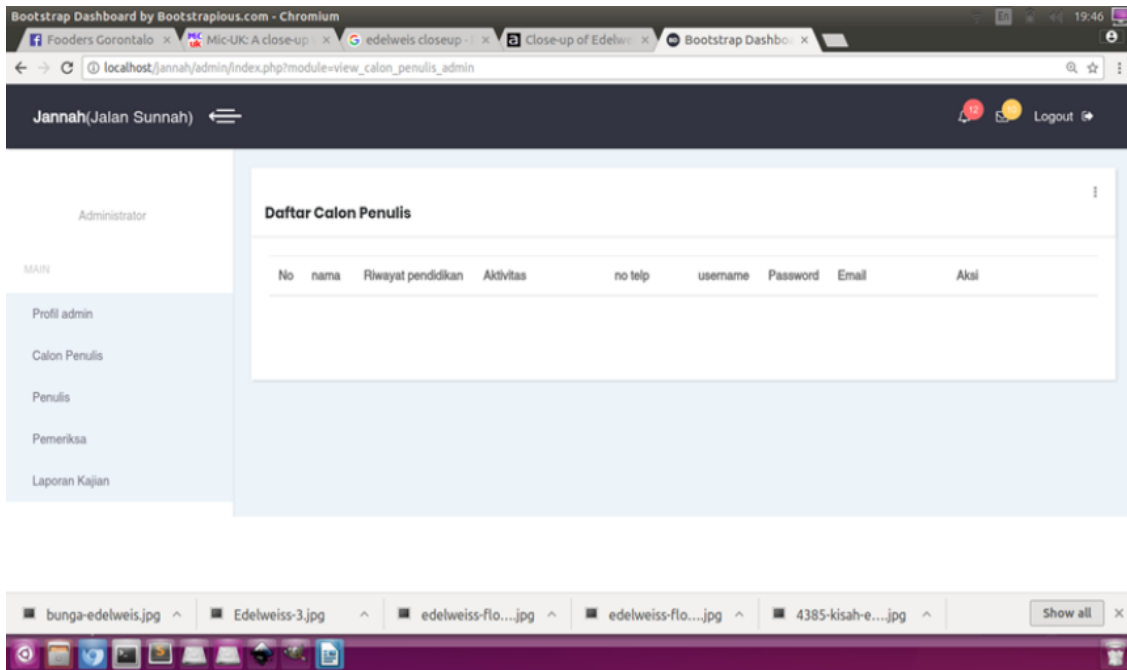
Bootstrap Dashboard by Bootstrapious.com - Chromium

En 19:46

Fooders Gorontalo × Mic-UK: A close-up × edelweis closeup - × Close-up of Edelw × Bootstrap Dashbo ×

localhost/jannah/admin/index.php?module=view_calon_penulis_admin

Jannah(Jalan Sunnah)

12

Logout

Administrator

MAIN

Profil admin

Calon Penulis

Penulis

Pemeriksa

Laporan Kajian

Daftar Calon Penulis

| No | nama | Riwayat pendidikan | Aktivitas | no telp | username | Password | Email | Aksi |
|---|---|---|---|---|---|---|---|---|

bunga-edelweis.jpg ^ Edelweiss-3.jpg ^ edelweiss-flo....jpg ^ edelweiss-flo....jpg ^ 4385-kisah-e....jpg ^ Show all ×